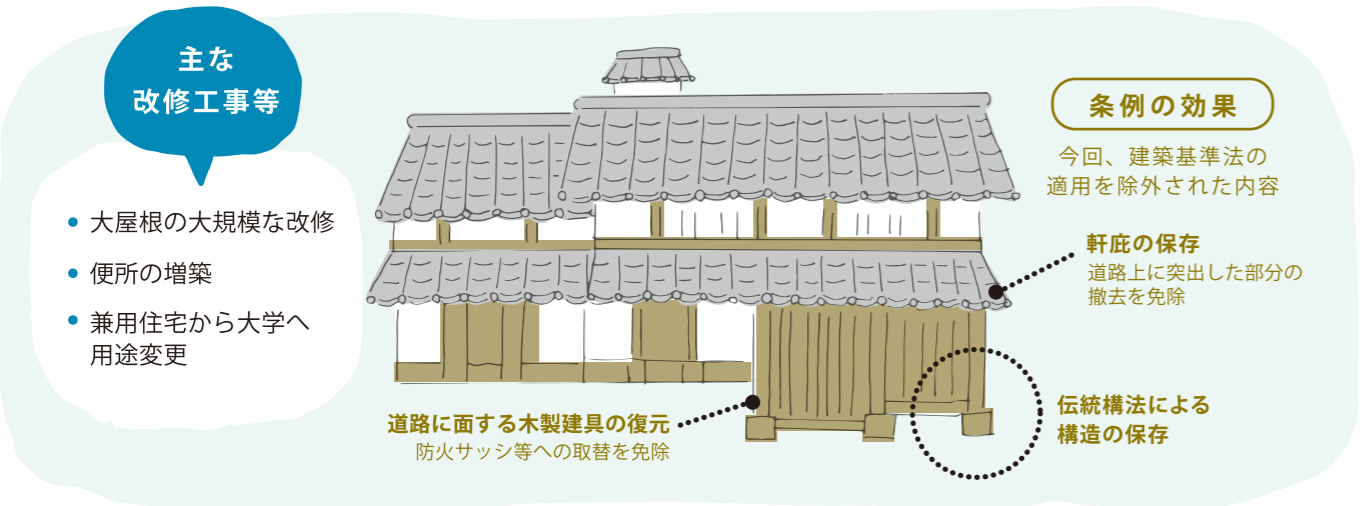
主な
改修工事等

• 大屋根の大規模な改修
• 便所の増築
• 兼用住宅から大学へ用途変更

条例の効果

今回、建築基準法の適用を除外された内容

軒庇の保存
道路上に突出した部分の撤去を免除

道路に面する木製建具の復元
防火サッシ等への取替を免除

伝統構法による構造の保存